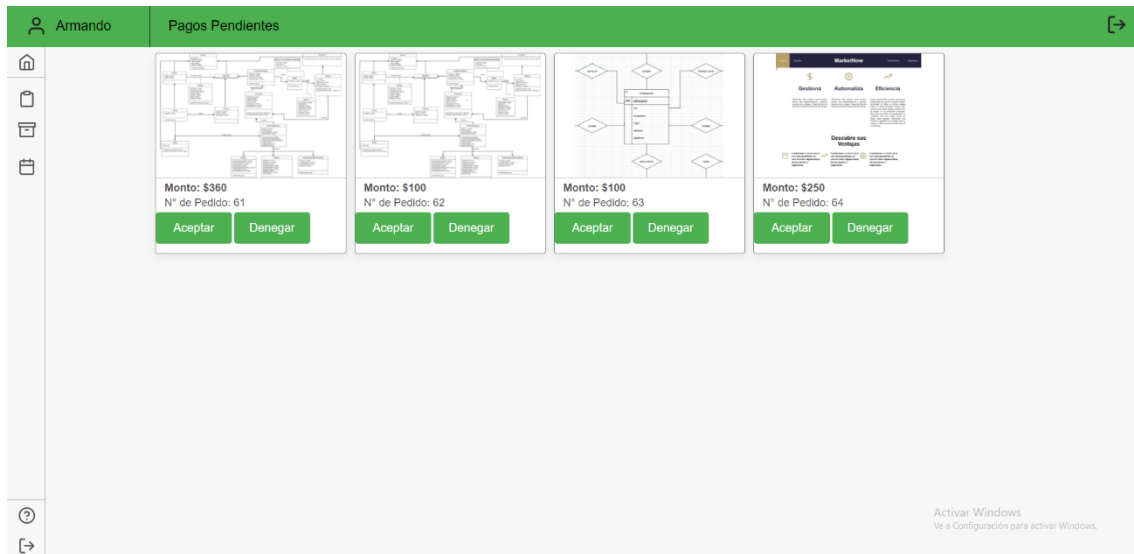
Armando

Pagos Pendientes

MarketNow

Gestioná Automatiza Eficiencia

Descubre sus Ventajas

Monto: $360
N° de Pedido: 61
Aceptar Denegar

Monto: $100
N° de Pedido: 62
Aceptar Denegar

Monto: $100
N° de Pedido: 63
Aceptar Denegar

Monto: $250
N° de Pedido: 64
Aceptar Denegar

Activar Windows
Ve a Configuración para activar Windows.